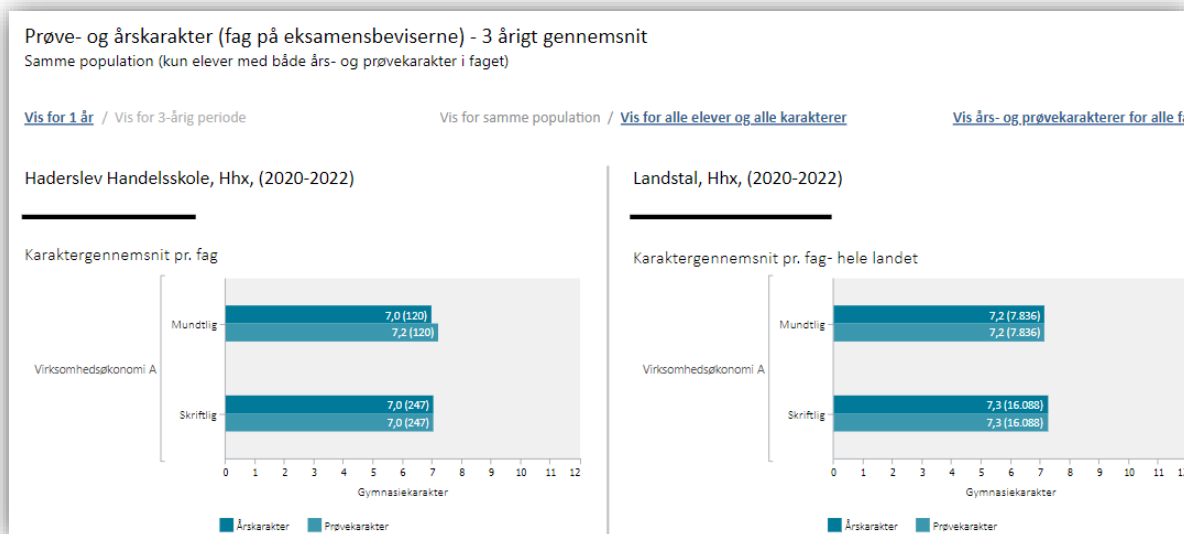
Prøve- og årskarakter (fag på eksamensbeviserne) - 3 årigt gennemsnit
Samme population (kun elever med både års- og prøvekarakter i faget)

Vis for 1 år / Vis for 3-årig periode

Vis for samme population / Vis for alle elever og alle karakterer

Vis års- og prøvekarakterer for alle f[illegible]

Haderslev Handelsskole, Hhx, (2020-2022)

Karaktergennemsnit pr. fag

Virksomhedsøkonomi A

Mundtlig

7,0 (120)

7,2 (120)

Skriftlig

7,0 (247)

7,0 (247)

0 1 2 3 4 5 6 7 8 9 10 11 12

Gymnasiekarakter

Årskarakter Prøvekarakter

Landstal, Hhx, (2020-2022)

Karaktergennemsnit pr. fag- hele landet

Virksomhedsøkonomi A

Mundtlig

7,2 (7.836)

7,2 (7.836)

Skriftlig

7,3 (16.088)

7,3 (16.088)

0 1 2 3 4 5 6 7 8 9 10 11 1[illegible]

Gymnasiekarakter

Årskarakter Prøvekarakter